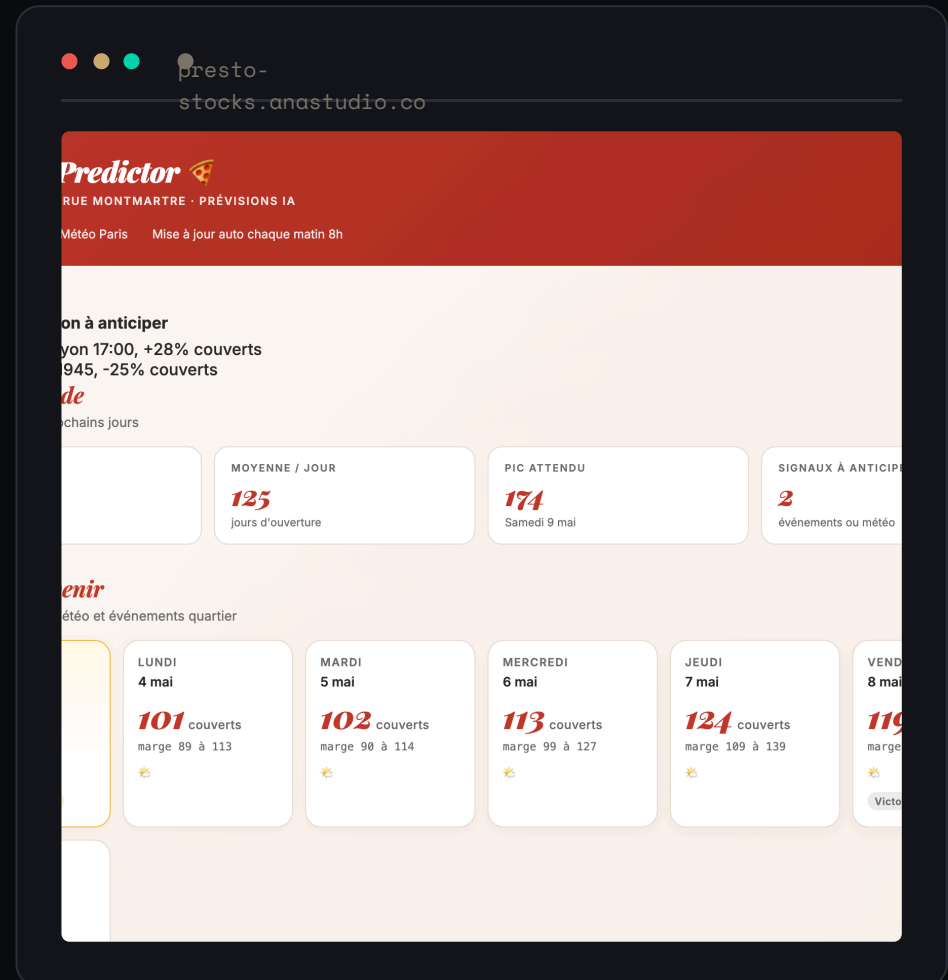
presto-stocks.anastudio.co

Predictor 🍕
RUE MONTMARTRE · PRÉVISIONS IA
Météo Paris Mise à jour auto chaque matin 8h

on à anticiper
yon 17:00, +28% couverts
945, -25% couverts

de
ochains jours

MOYENNE / JOUR
125
jours d'ouverture

PIC ATTENDU
174
Samedi 9 mai

SIGNAUX À ANTICIPE
2
événements ou météo

enir
étéo et événements quartier

LUNDI
4 mai
101 couverts
marge 89 à 113

MARDI
5 mai
102 couverts
marge 90 à 114

MERCREDI
6 mai
113 couverts
marge 99 à 127

JEUDI
7 mai
124 couverts
marge 109 à 139

VEND
8 mai
119
marge
Victo